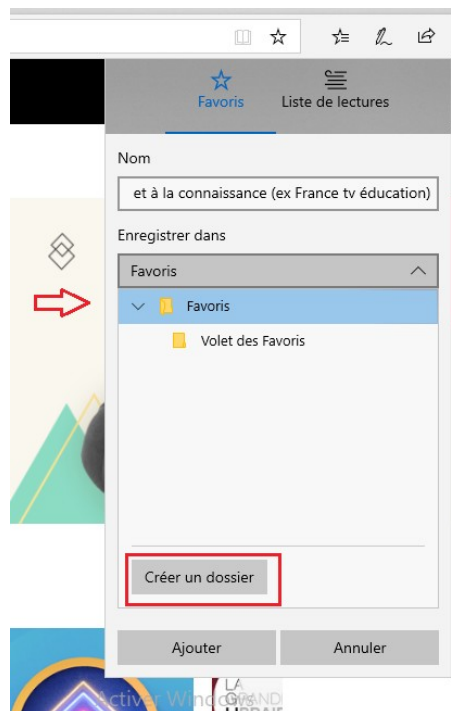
Favoris

Liste de lectures

Nom

et à la connaissance (ex France tv éducation)

Enregistrer dans

Favoris

Favoris

Volet des Favoris

Créer un dossier

Ajouter

Annuler

Activer Windows

LA GRANDE LIBRAIRIE